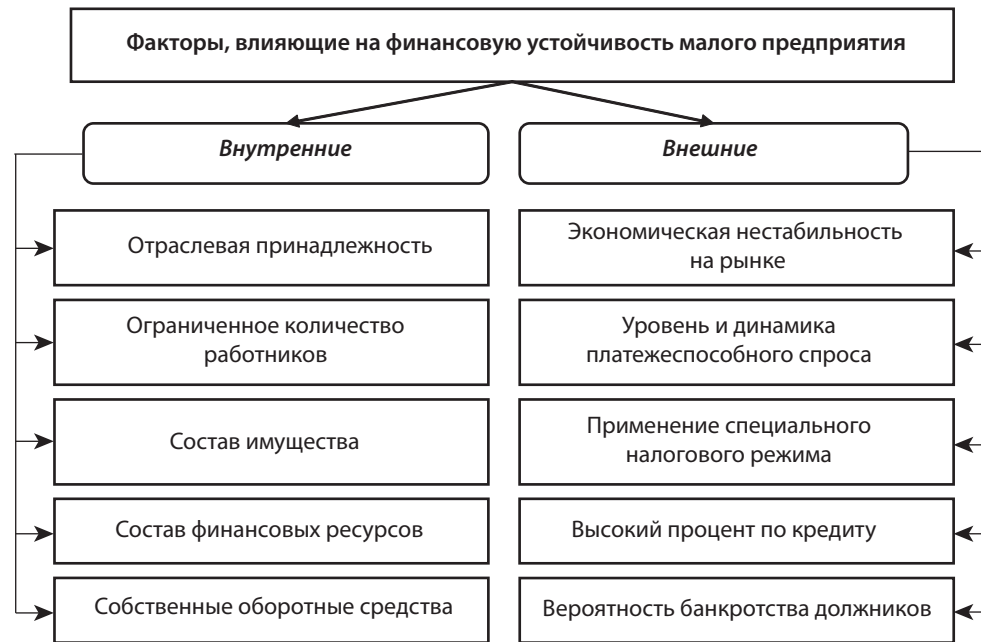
Факторы, влияющие на финансовую устойчивость малого предприятия

Внутренние

Отраслевая принадлежность

Ограниченное количество работников

Состав имущества

Состав финансовых ресурсов

Собственные оборотные средства

Внешние

Экономическая нестабильность на рынке

Уровень и динамика платежеспособного спроса

Применение специального налогового режима

Высокий процент по кредиту

Вероятность банкротства должников